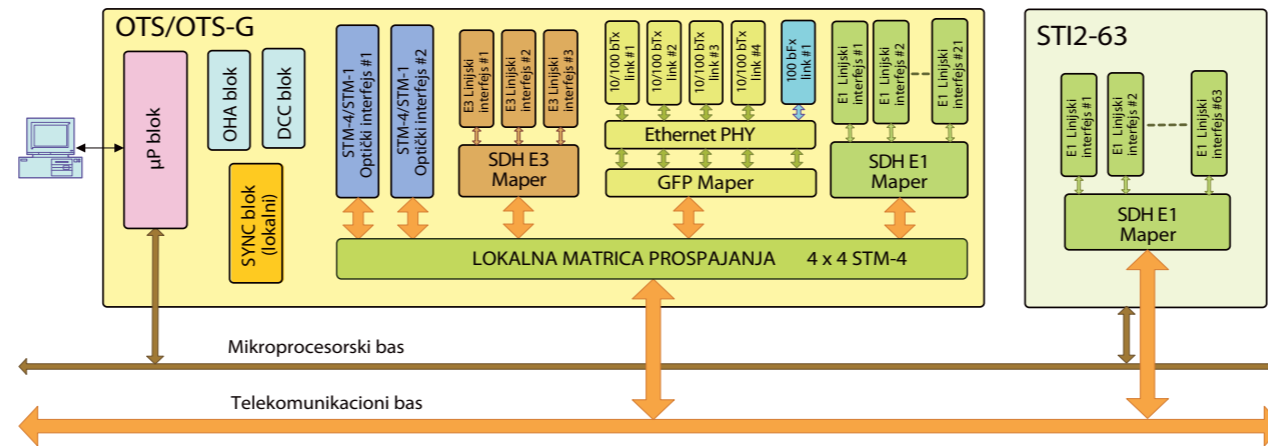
OTS/OTS-G

µP blok

OHA blok

DCC blok

SYNC blok (lokalni)

STM-4/STM-1 Optički interfejs #1

STM-4/STM-1 Optički interfejs #2

E3 Linijski interfejs #1

E3 Linijski interfejs #2

E3 Linijski interfejs #3

SDH E3 Maper

10/100 bTx link #1

10/100 bTx link #2

10/100 bTx link #3

10/100 bTx link #4

100 bFx link #1

Ethernet PHY

GFP Maper

E1 Linijski interfejs #1

E1 Linijski interfejs #2

E1 Linijski interfejs #21

SDH E1 Maper

LOKALNA MATRICA PROSPAJANJA 4 x 4 STM-4

STI2-63

E1 Linijski interfejs #1

E1 Linijski interfejs #2

E1 Linijski interfejs #63

SDH E1 Maper

Mikroprocesorski bas

Telekomunikacioni bas